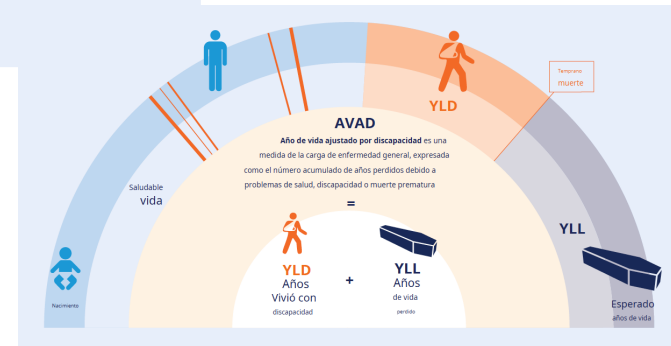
YLD

Temprano muerte

AVAD

Año de vida ajustado por discapacidad es una medida de la carga de enfermedad general, expresada como el número acumulado de años perdidos debido a problemas de salud, discapacidad o muerte prematura

=

Saludable vida

YLL

YLD Años Vivió con discapacidad

+

YLL Años de vida perdido

Nacimiento

Esperado años de vida